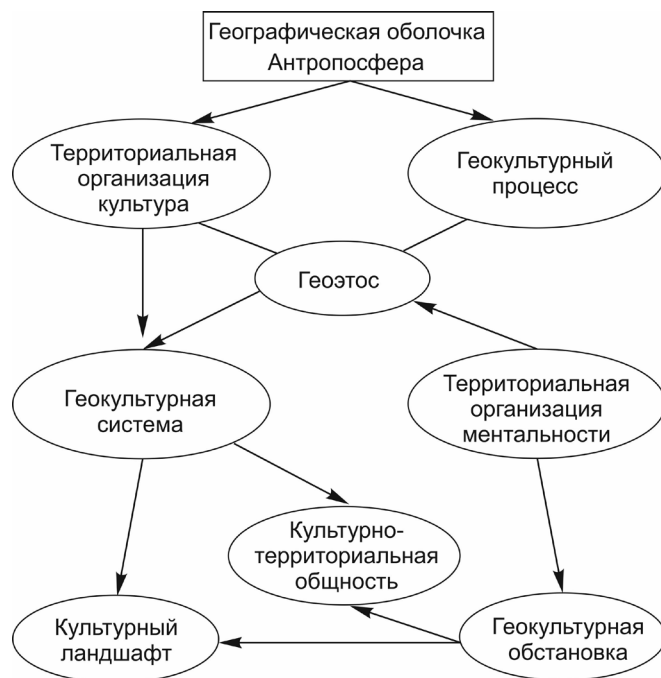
Географическая оболочка
Антропосфера

Территориальная организация культура

Геокультурный процесс

Геоэтос

Геокультурная система

Территориальная организация ментальности

Культурно-территориальная общность

Культурный ландшафт

Геокультурная обстановка